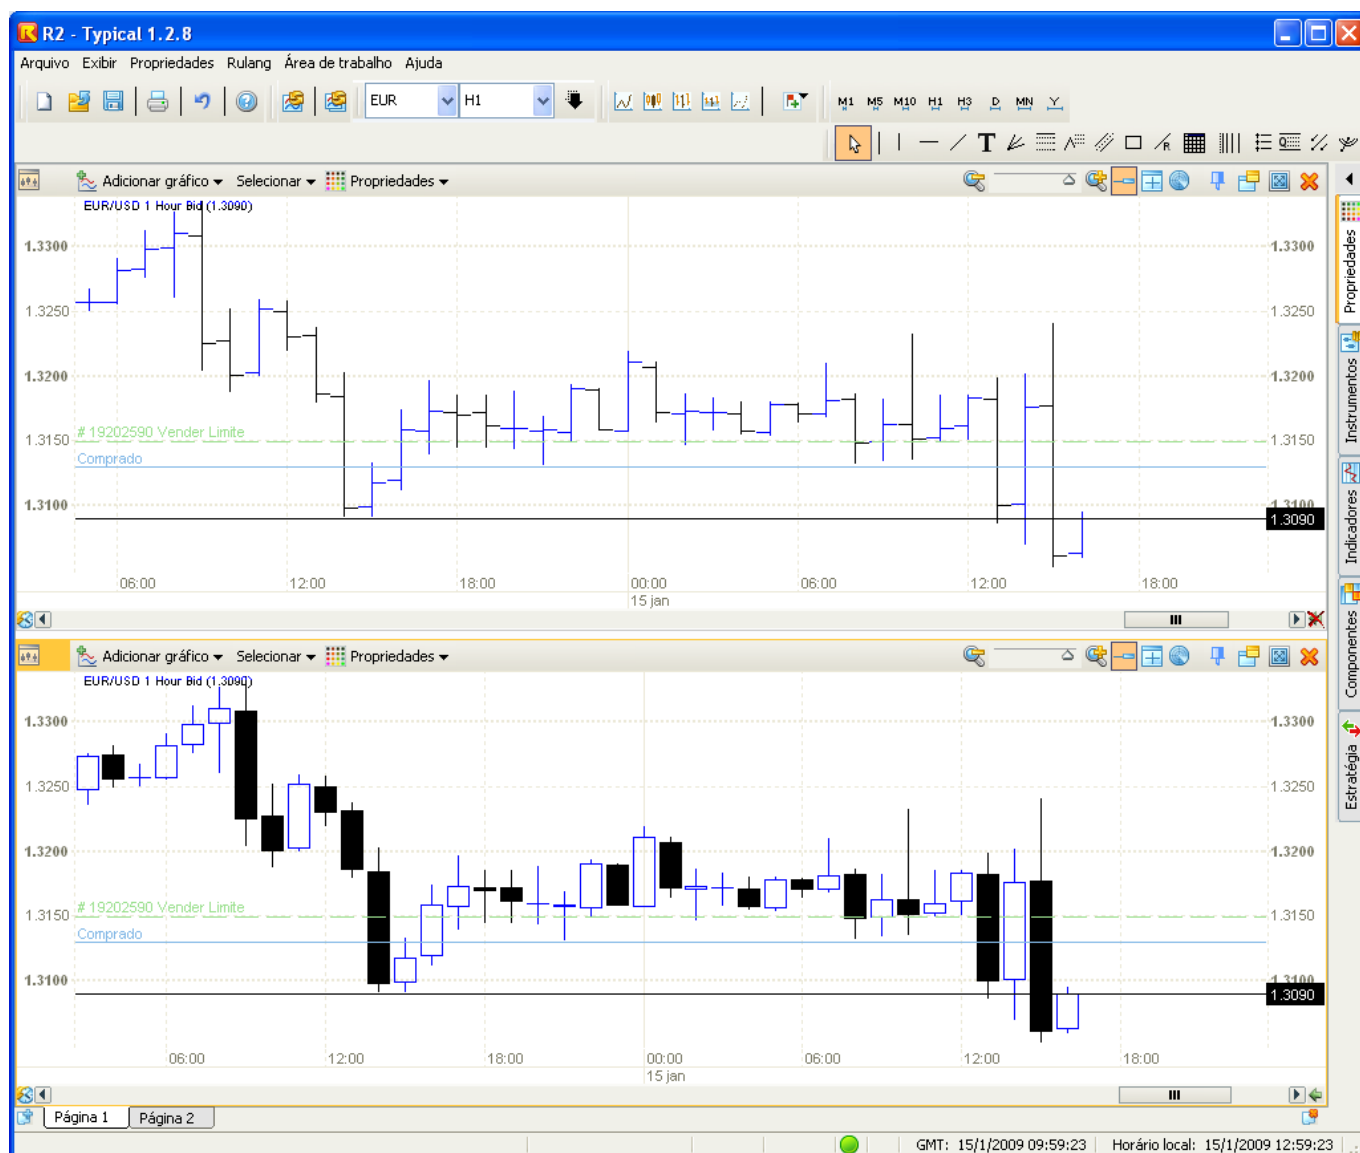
R2 - Typical 1.2.8

Arquivo Exibir Propriedades Rulang Área de trabalho Ajuda

EUR H1

M1 M5 M10 H1 H3 D MN Y

Adicionar gráfico Selecionar Propriedades

EUR/USD 1 Hour Bid (1.3090)

1.3300 1.3250 1.3200 1.3150 1.3100

# 19202590 Vender Limite
Comprado

1.3090

06:00 12:00 18:00 00:00 15 jan 06:00 12:00 18:00

Adicionar gráfico Selecionar Propriedades

EUR/USD 1 Hour Bid (1.3090)

1.3300 1.3250 1.3200 1.3150 1.3100

# 19202590 Vender Limite
Comprado

1.3090

06:00 12:00 18:00 00:00 15 jan 06:00 12:00 18:00

Propriedades Instrumentos Indicadores Componentes Estratégia

Página 1 Página 2

GMT: 15/1/2009 09:59:23 Horário local: 15/1/2009 12:59:23